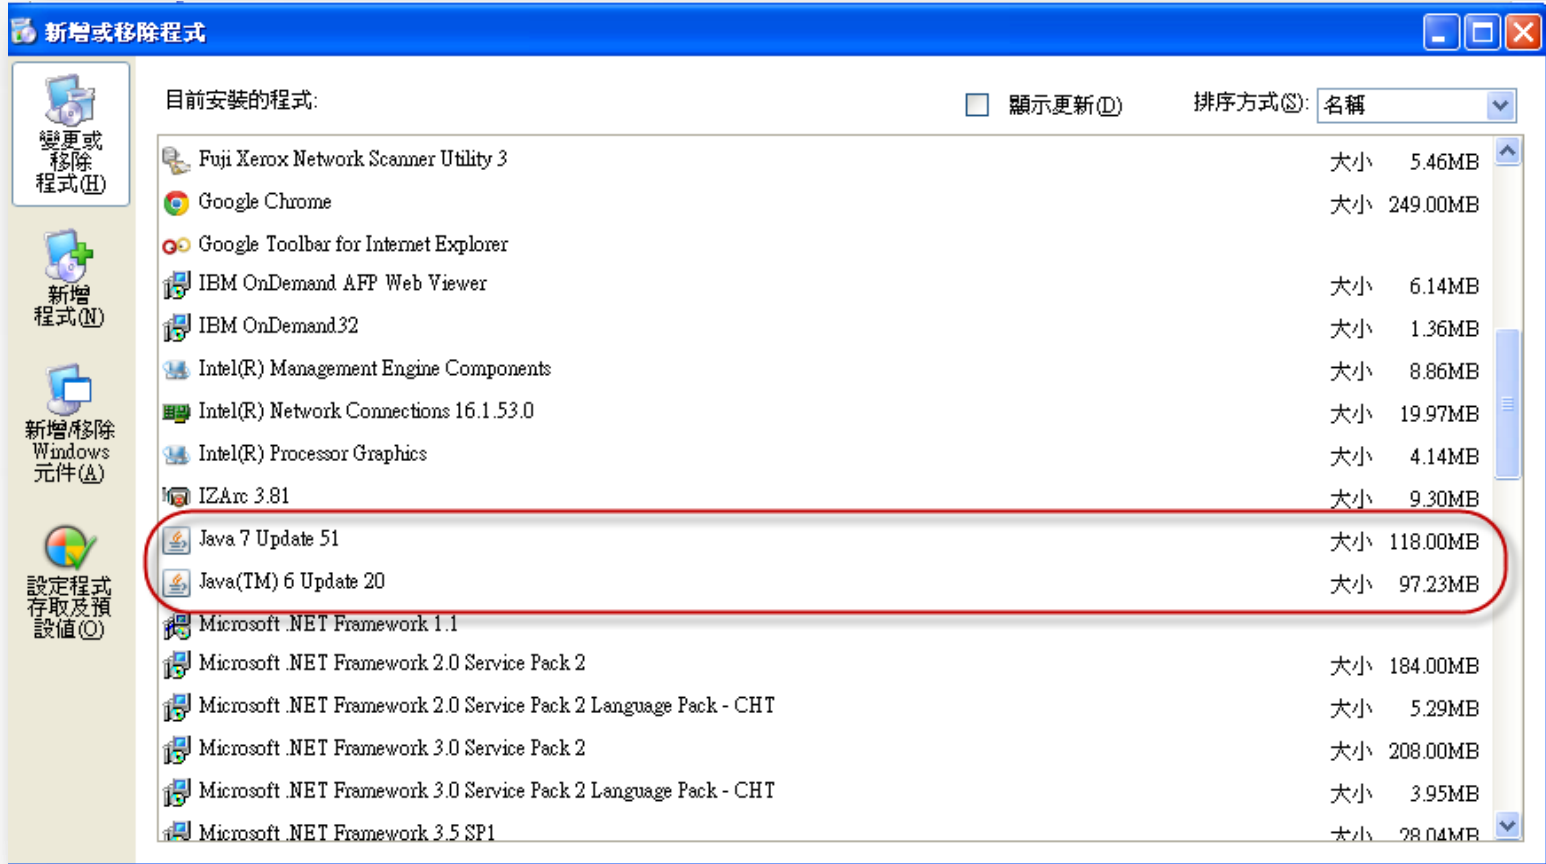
新增或移除程式

變更或移除程式(H)

新增程式(N)

新增/移除Windows元件(A)

設定程式存取及預設值(O)

目前安裝的程式:

顯示更新(D)

排序方式(S): 名稱

| | | |
|---|---|---|
| Fuji Xerox Network Scanner Utility 3 | 大小 | 5.46MB |
| Google Chrome | 大小 | 249.00MB |
| Google Toolbar for Internet Explorer | | |
| IBM OnDemand AFP Web Viewer | 大小 | 6.14MB |
| IBM OnDemand32 | 大小 | 1.36MB |
| Intel(R) Management Engine Components | 大小 | 8.86MB |
| Intel(R) Network Connections 16.1.53.0 | 大小 | 19.97MB |
| Intel(R) Processor Graphics | 大小 | 4.14MB |
| IZArc 3.81 | 大小 | 9.30MB |
| Java 7 Update 51 | 大小 | 118.00MB |
| Java(TM) 6 Update 20 | 大小 | 97.23MB |
| Microsoft .NET Framework 1.1 | | |
| Microsoft .NET Framework 2.0 Service Pack 2 | 大小 | 184.00MB |
| Microsoft .NET Framework 2.0 Service Pack 2 Language Pack - CHT | 大小 | 5.29MB |
| Microsoft .NET Framework 3.0 Service Pack 2 | 大小 | 208.00MB |
| Microsoft .NET Framework 3.0 Service Pack 2 Language Pack - CHT | 大小 | 3.95MB |
| Microsoft .NET Framework 3.5 SP1 | 大小 | 28.04MB |